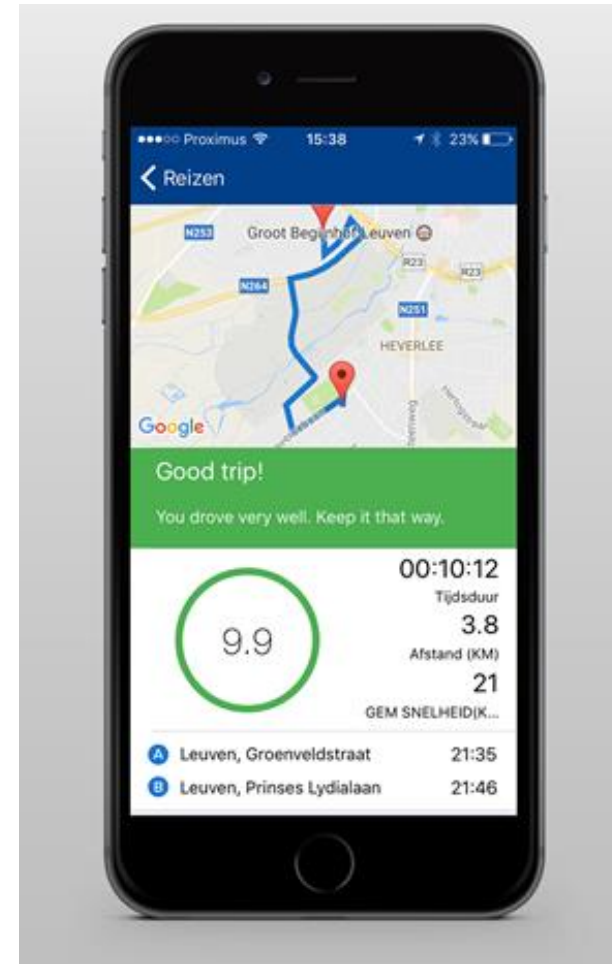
●●●○○ Proximus 15:38 23%

Reizen

N253 Groot Begijnhof Leuven

R23 R23

N264

N251

HEVERLEE

Google

Good trip!

You drove very well. Keep it that way.

9.9

00:10:12
Tijdsduur

3.8
Afstand (KM)

21
GEM SNELHEID(K...

A Leuven, Groenveldstraat 21:35

B Leuven, Prinses Lydialaan 21:46